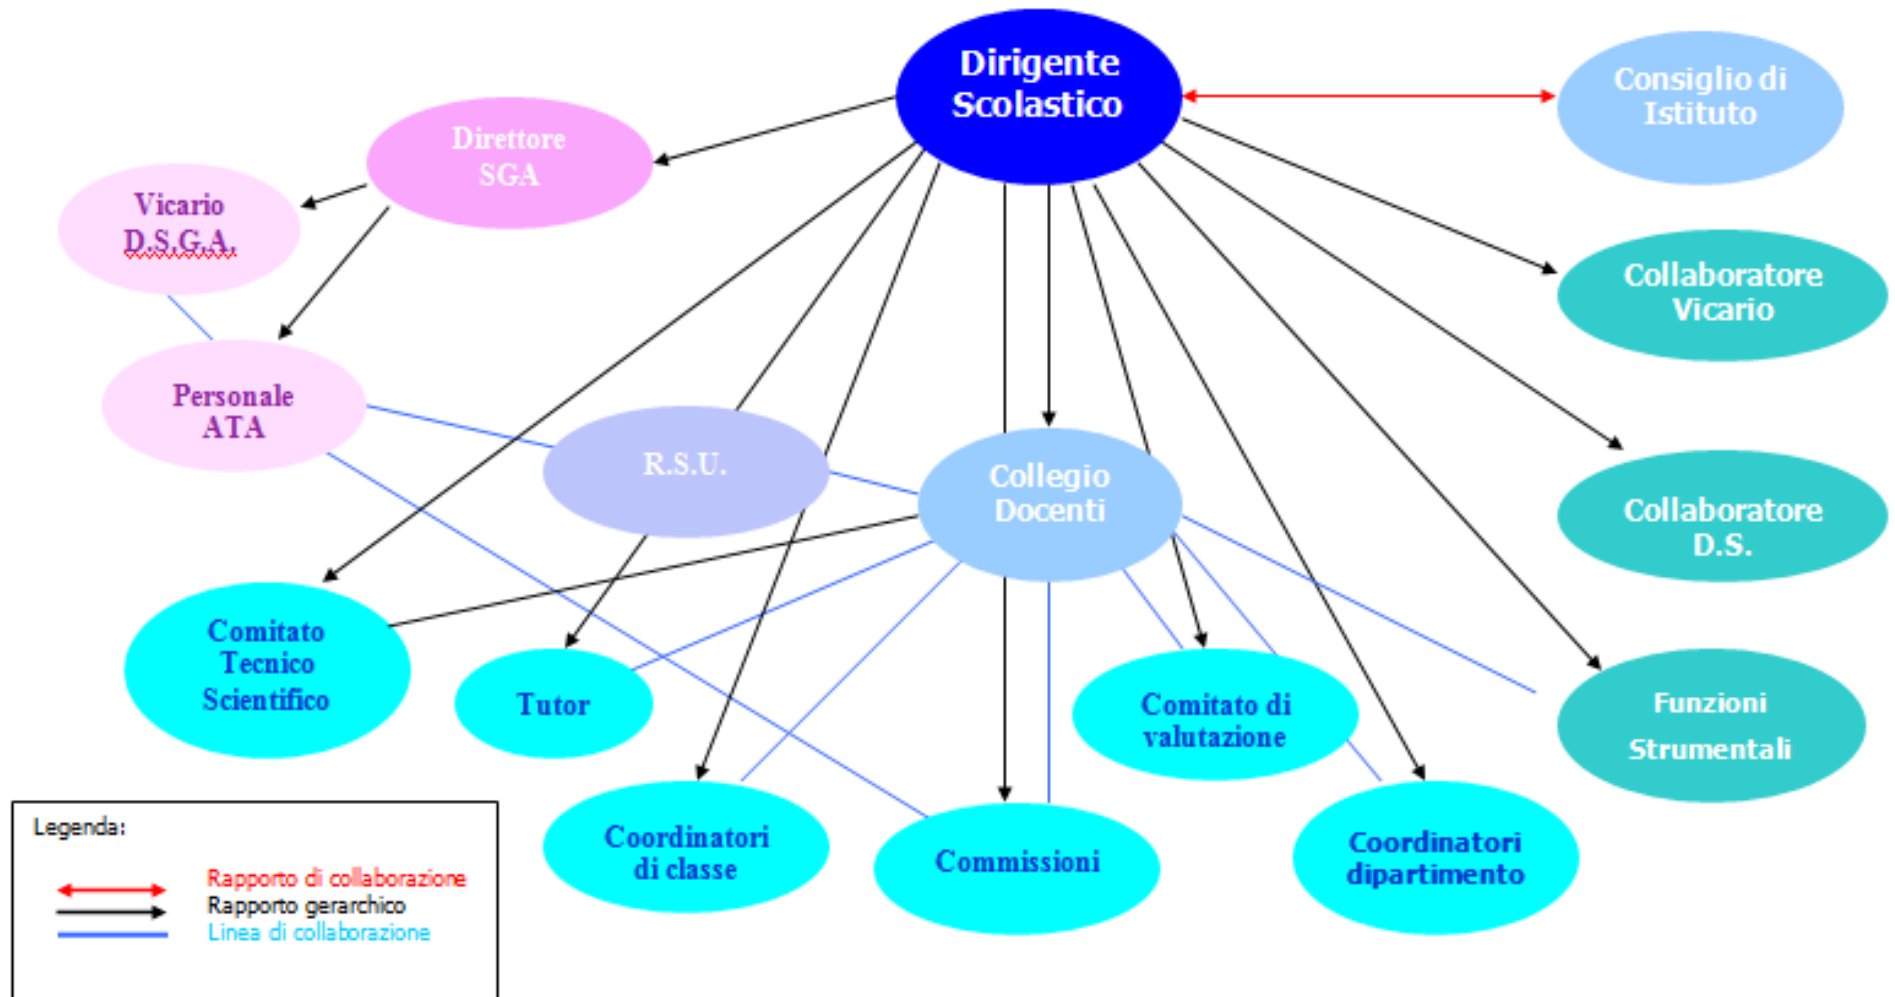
Dirigente Scolastico

Consiglio di Istituto

Direttore SGA

Vicario D.S.G.A.

Collaboratore Vicario

Personale ATA

R.S.U.

Collegio Docenti

Collaboratore D.S.

Comitato Tecnico Scientifico

Tutor

Comitato di valutazione

Funzioni Strumentali

Coordinatori di classe

Commissioni

Coordinatori dipartimento

Legenda:

Rapporto di collaborazione

Rapporto gerarchico

Linea di collaborazione